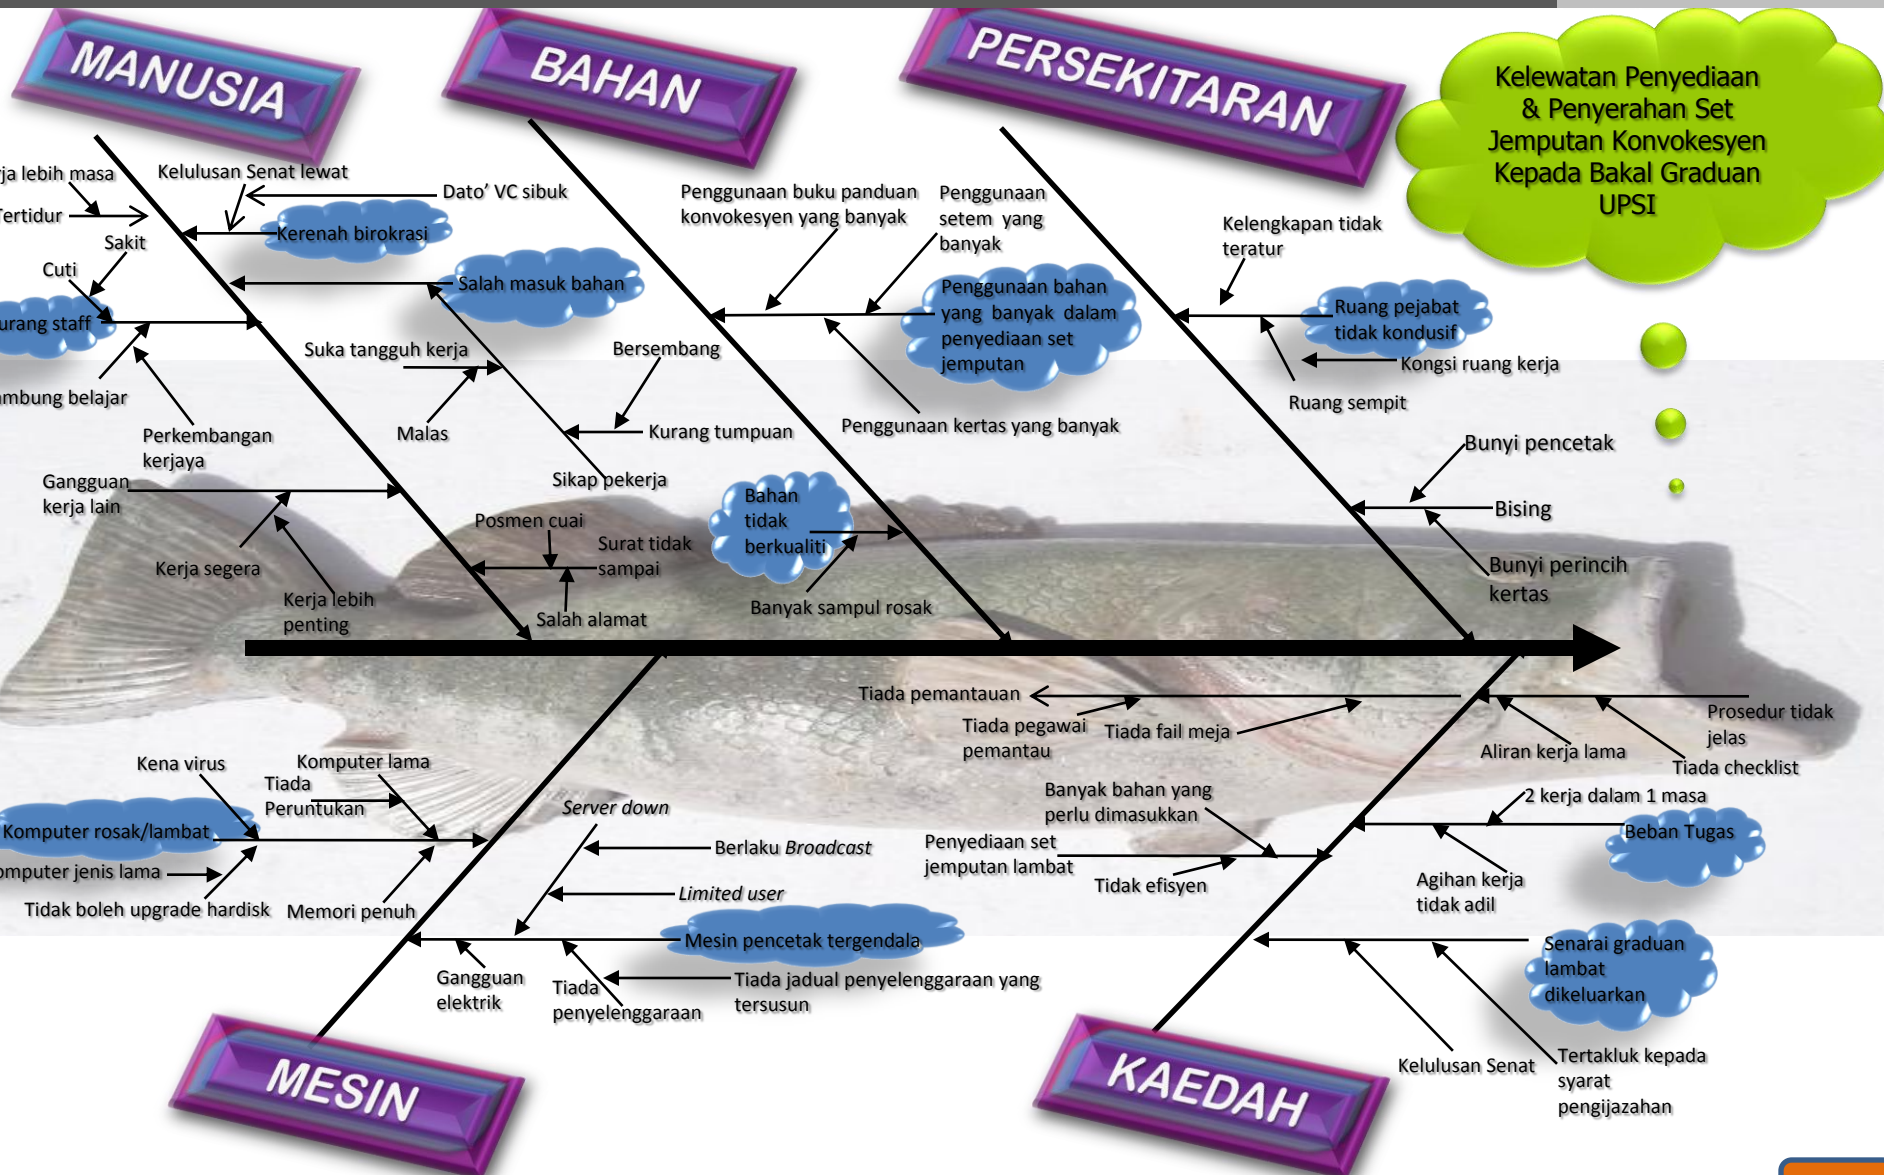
MANUSIA

BAHAN

PERSEKITARAN

Kelewatan Penyediaan & Penyerahan Set Jemputan Konvokesyen Kepada Bakal Graduan UPSI

ja lebih masa

Kelulusan Senat lewat

Dato' VC sibuk

Tertidur

Kerenah birokrasi

Sakit

Cuti

Salah masuk bahan

urang staff

Suka tangguh kerja

Bersembang

mbung belajar

Perkembangan kerjaya

Malas

Kurang tumpuan

Gangguan kerja lain

Sikap pekerja

Posmen cuai

Surat tidak sampai

Kerja segera

Kerja lebih penting

Salah alamat

Penggunaan buku panduan konvokesyen yang banyak

Penggunaan setem yang banyak

Penggunaan bahan yang banyak dalam penyediaan set jemputan

Penggunaan kertas yang banyak

Bahan tidak berkualiti

Banyak sampul rosak

Kelengkapan tidak teratur

Ruang pejabat tidak kondusif

Kongsi ruang kerja

Ruang sempit

Bunyi pencetak

Bising

Bunyi perincih kertas

Kena virus

Komputer lama

Tiada Peruntukan

Komputer rosak/lambat

omputer jenis lama

Tidak boleh upgrade hardisk

Memori penuh

Server down

Berlaku Broadcast

Limited user

Mesin pencetak tergendala

Gangguan elektrik

Tiada penyelenggaraan

Tiada jadual penyelenggaraan yang tersusun

MESIN

Tiada pemantauan

Tiada pegawai pemantau

Tiada fail meja

Prosedur tidak jelas

Aliran kerja lama

Tiada checklist

Banyak bahan yang perlu dimasukkan

Penyediaan set jemputan lambat

Tidak efisyen

2 kerja dalam 1 masa

Beban Tugas

Agihan kerja tidak adil

Senarai graduan lambat dikeluarkan

Kelulusan Senat

Tertakluk kepada syarat pengijazahan

KAEDAH